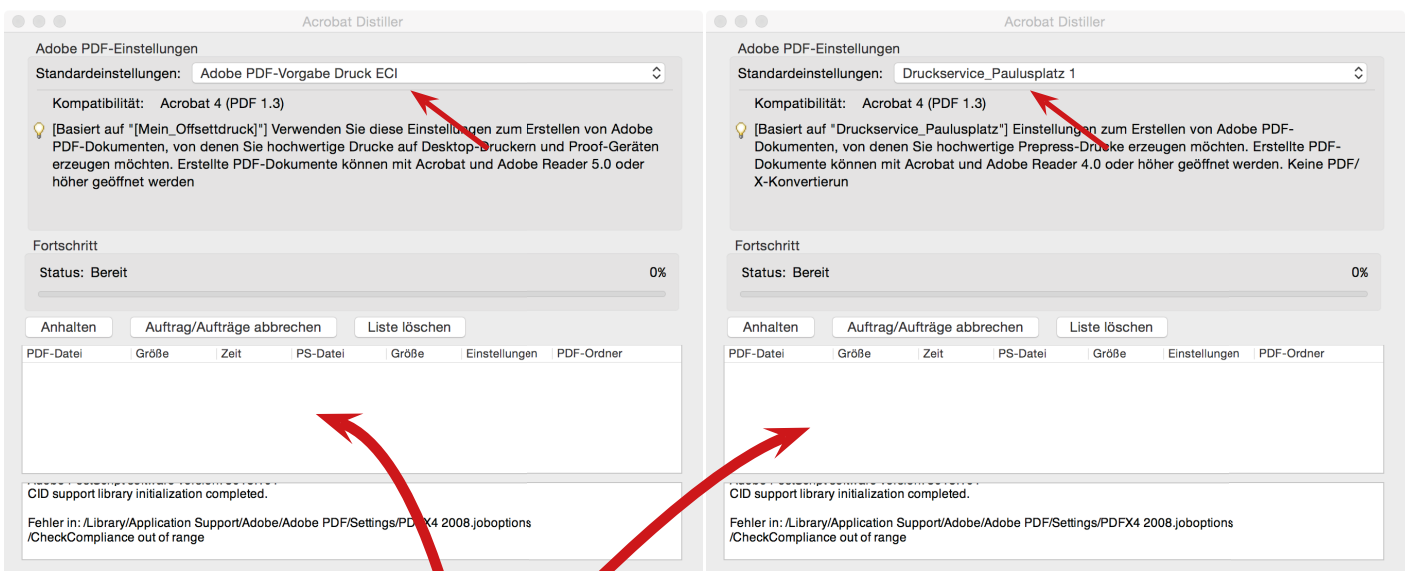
Acrobat Distiller

Adobe PDF-Einstellungen

Standardeinstellungen: Adobe PDF-Vorgabe Druck ECI

Kompatibilität: Acrobat 4 (PDF 1.3)

[Basiert auf "[Mein_Offsettdruck]"] Verwenden Sie diese Einstellungen zum Erstellen von Adobe PDF-Dokumenten, von denen Sie hochwertige Drucke auf Desktop-Druckern und Proof-Geräten erzeugen möchten. Erstellte PDF-Dokumente können mit Acrobat und Adobe Reader 5.0 oder höher geöffnet werden

Fortschritt

Status: Bereit 0%

Anhalten | Auftrag/Aufträge abbrechen | Liste löschen

| PDF-Datei | Größe | Zeit | PS-Datei | Größe | Einstellungen | PDF-Ordner |
|---|---|---|---|---|---|---|

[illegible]
CID support library initialization completed.

Fehler in: /Library/Application Support/Adobe/Adobe PDF/Settings/PDFX4 2008.joboptions
/CheckCompliance out of range

Acrobat Distiller

Adobe PDF-Einstellungen

Standardeinstellungen: Druckservice_Paulusplatz 1

Kompatibilität: Acrobat 4 (PDF 1.3)

[Basiert auf "Druckservice_Paulusplatz"] Einstellungen zum Erstellen von Adobe PDF-Dokumenten, von denen Sie hochwertige Prepress-Drucke erzeugen möchten. Erstellte PDF-Dokumente können mit Acrobat und Adobe Reader 4.0 oder höher geöffnet werden. Keine PDF/X-Konvertierun

Fortschritt

Status: Bereit 0%

Anhalten | Auftrag/Aufträge abbrechen | Liste löschen

| PDF-Datei | Größe | Zeit | PS-Datei | Größe | Einstellungen | PDF-Ordner |
|---|---|---|---|---|---|---|

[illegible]
CID support library initialization completed.

Fehler in: /Library/Application Support/Adobe/Adobe PDF/Settings/PDFX4 2008.joboptions
/CheckCompliance out of range